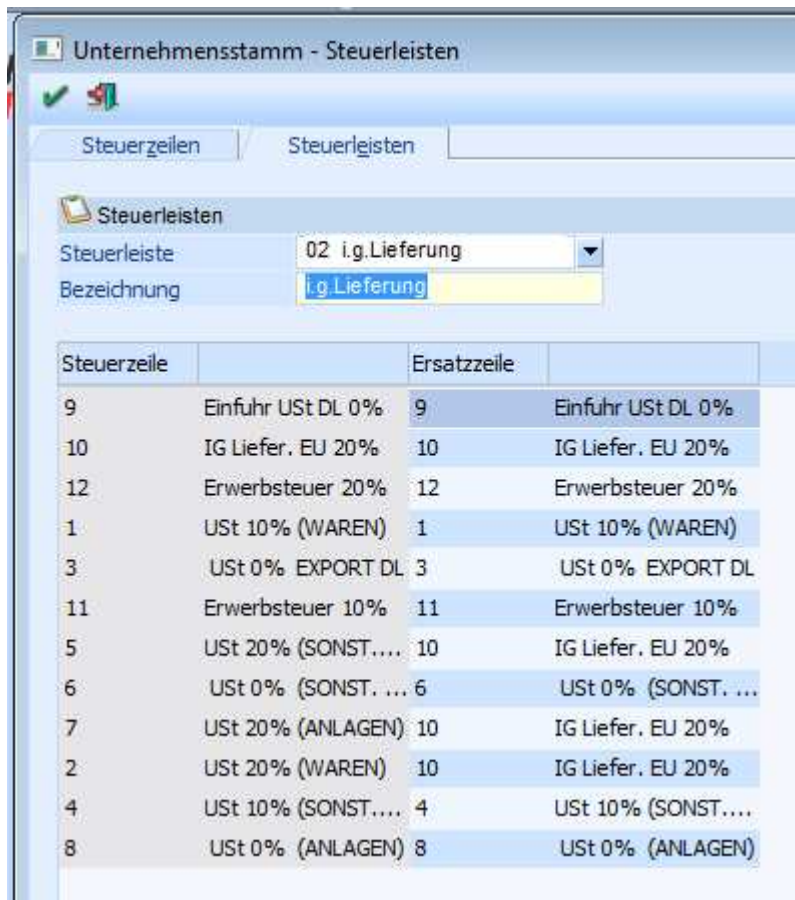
Unternehmensstamm - Steuerleisten

Steuerzeilen | Steuerleisten

Steuerleisten

Steuerleiste: 02 i.g.Lieferung
Bezeichnung: i.g.Lieferung

| Steuerzeile | | Ersatzzeile | |
|---|---|---|---|
| 9 | Einfuhr USt DL 0% | 9 | Einfuhr USt DL 0% |
| 10 | IG Liefer. EU 20% | 10 | IG Liefer. EU 20% |
| 12 | Erwerbsteuer 20% | 12 | Erwerbsteuer 20% |
| 1 | USt 10% (WAREN) | 1 | USt 10% (WAREN) |
| 3 | USt 0% EXPORT DL | 3 | USt 0% EXPORT DL |
| 11 | Erwerbsteuer 10% | 11 | Erwerbsteuer 10% |
| 5 | USt 20% (SONST.... | 10 | IG Liefer. EU 20% |
| 6 | USt 0% (SONST. ... | 6 | USt 0% (SONST. ... |
| 7 | USt 20% (ANLAGEN) | 10 | IG Liefer. EU 20% |
| 2 | USt 20% (WAREN) | 10 | IG Liefer. EU 20% |
| 4 | USt 10% (SONST.... | 4 | USt 10% (SONST.... |
| 8 | USt 0% (ANLAGEN) | 8 | USt 0% (ANLAGEN) |